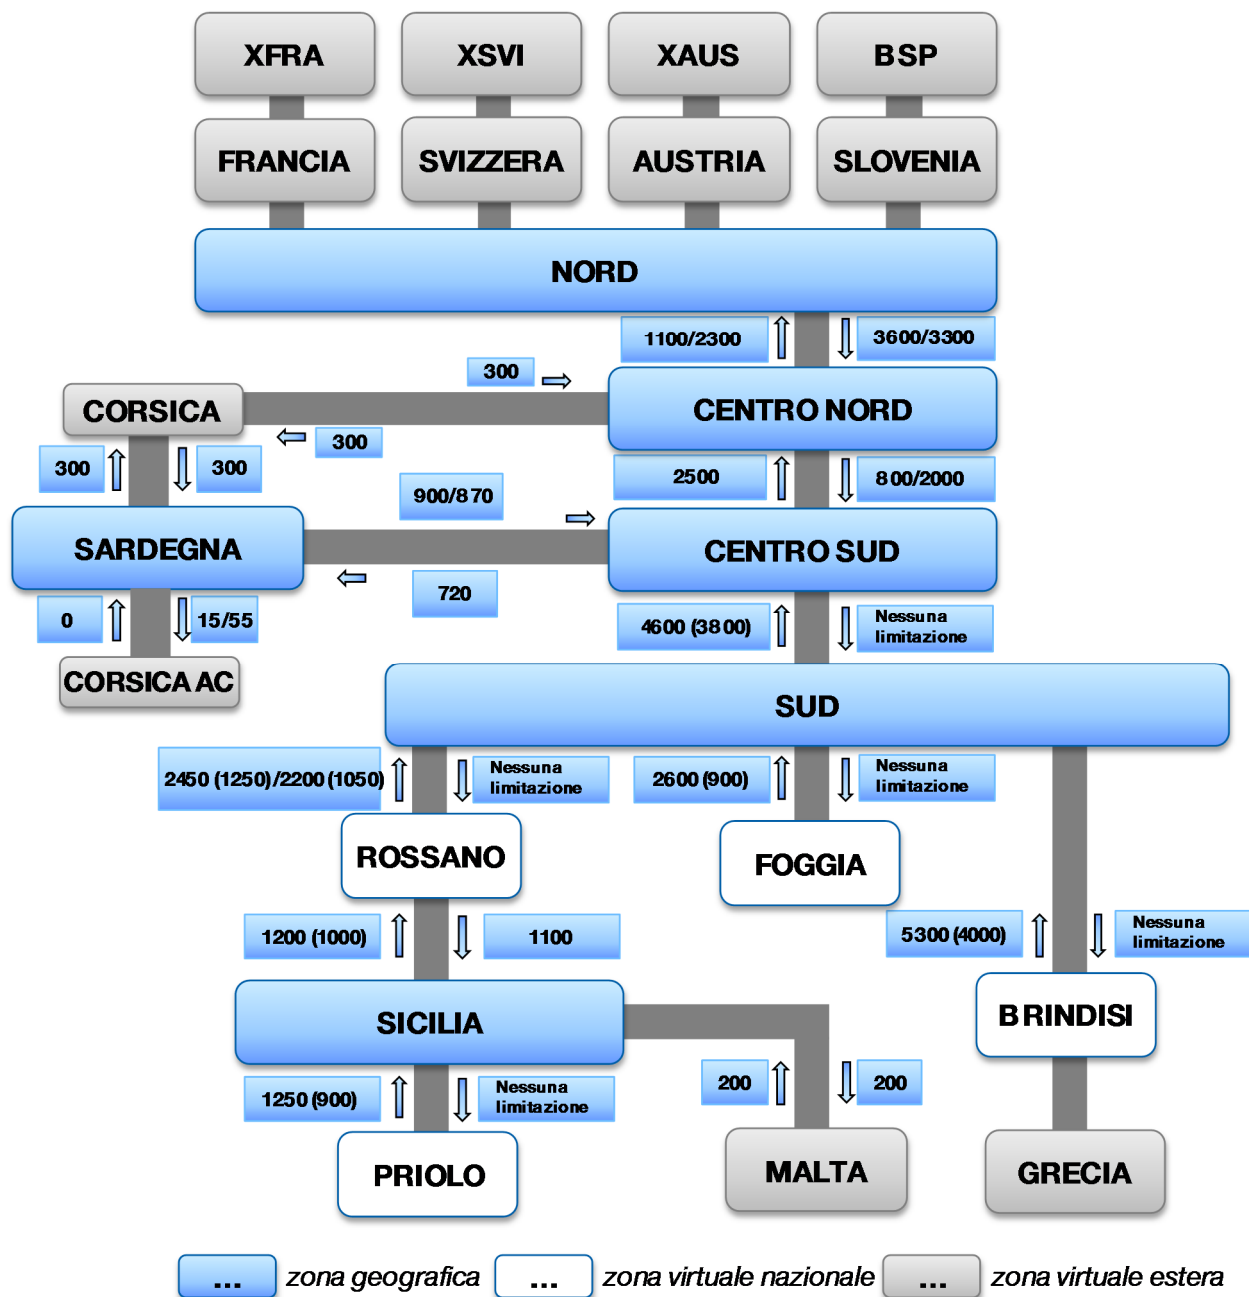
XFRA
XSVI
XAUS
BSP
FRANCIA
SVIZZERA
AUSTRIA
SLOVENIA
NORD
1100/2300
3600/3300
300
CORSICA
CENTRO NORD
300
300
300
2500
800/2000
900/870
SARDEGNA
CENTRO SUD
720
0
15/55
4600 (3800)
Nessuna limitazione
CORSICA AC
SUD
2450 (1250)/2200 (1050)
Nessuna limitazione
2600 (900)
Nessuna limitazione
ROSSANO
FOGGIA
1200 (1000)
1100
5300 (4000)
Nessuna limitazione
SICILIA
BRINDISI
1250 (900)
Nessuna limitazione
200
200
PRIOLO
MALTA
GRECIA
... zona geografica ... zona virtuale nazionale ... zona virtuale estera